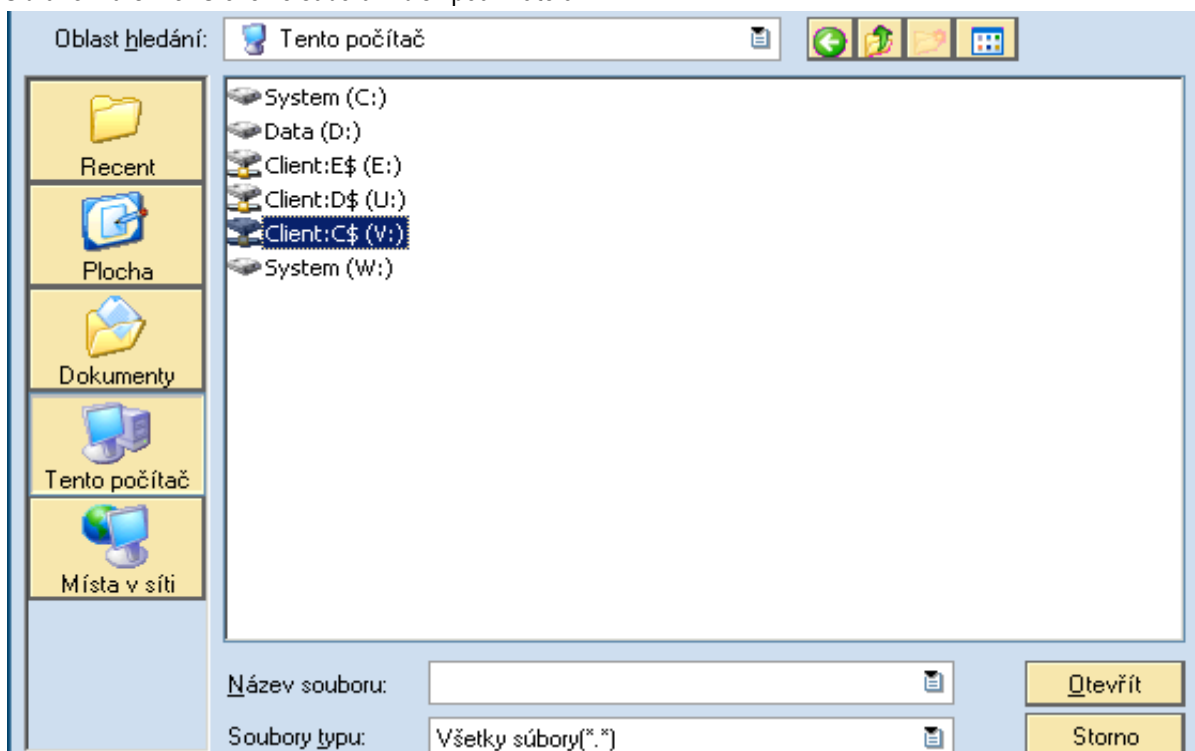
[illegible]

Oblast hledání: Tento počítač

Recent
Plocha
Dokumenty
Tento počítač
Místa v síti

System (C:)
Data (D:)
Client:E$ (E:)
Client:D$ (U:)
Client:C$ (V:)
System (W:)

Název souboru:
Soubory typu: Všetky súbory(*.*)

Otevřít
Storno